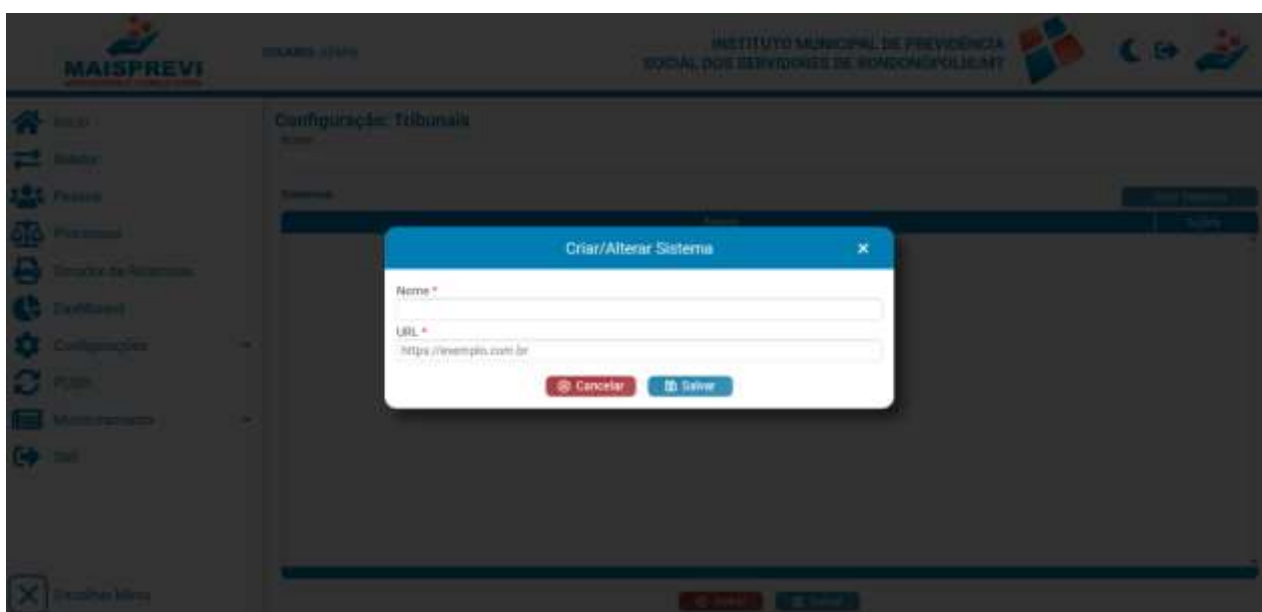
MAISPREVI

USUÁRIO: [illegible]

INSTITUTO MUNICIPAL DE PREVIDÊNCIA SOCIAL DOS SERVIDORES DE RONDONÓPOLIS-MT

Início
Status
Pessoa
Processos
Serviço de Relatórios
Dashboard
Configurações
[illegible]
Monitoramento
Sair

Recolher Menu

Configuração: Tribunais
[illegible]

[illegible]
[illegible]
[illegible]
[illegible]

Criar/Alterar Sistema
Nome *
URL *
https://exemplo.com.br
Cancelar
Salvar

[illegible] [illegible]